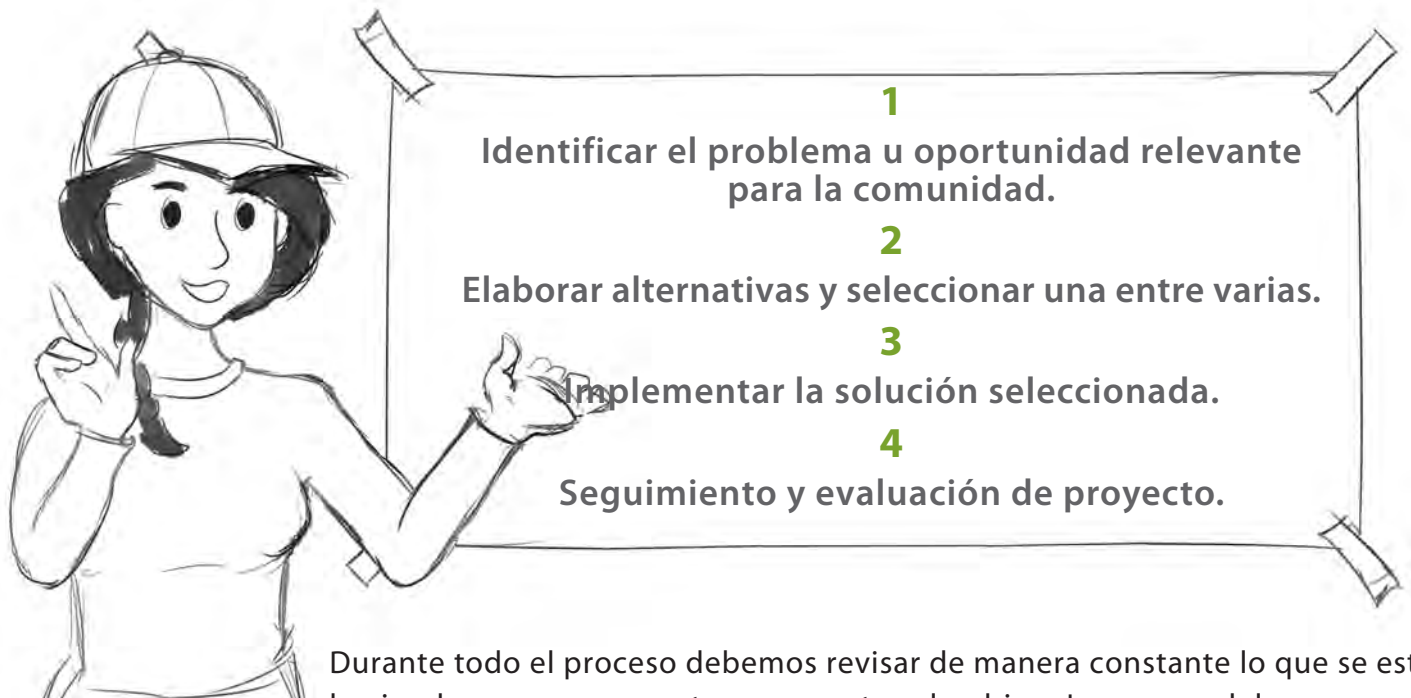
1
Identificar el problema u oportunidad relevante para la comunidad.

2
Elaborar alternativas y seleccionar una entre varias.

3
Implementar la solución seleccionada.

4
Seguimiento y evaluación de proyecto.

Durante todo el proceso debemos revisar de manera constante lo que se est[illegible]
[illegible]